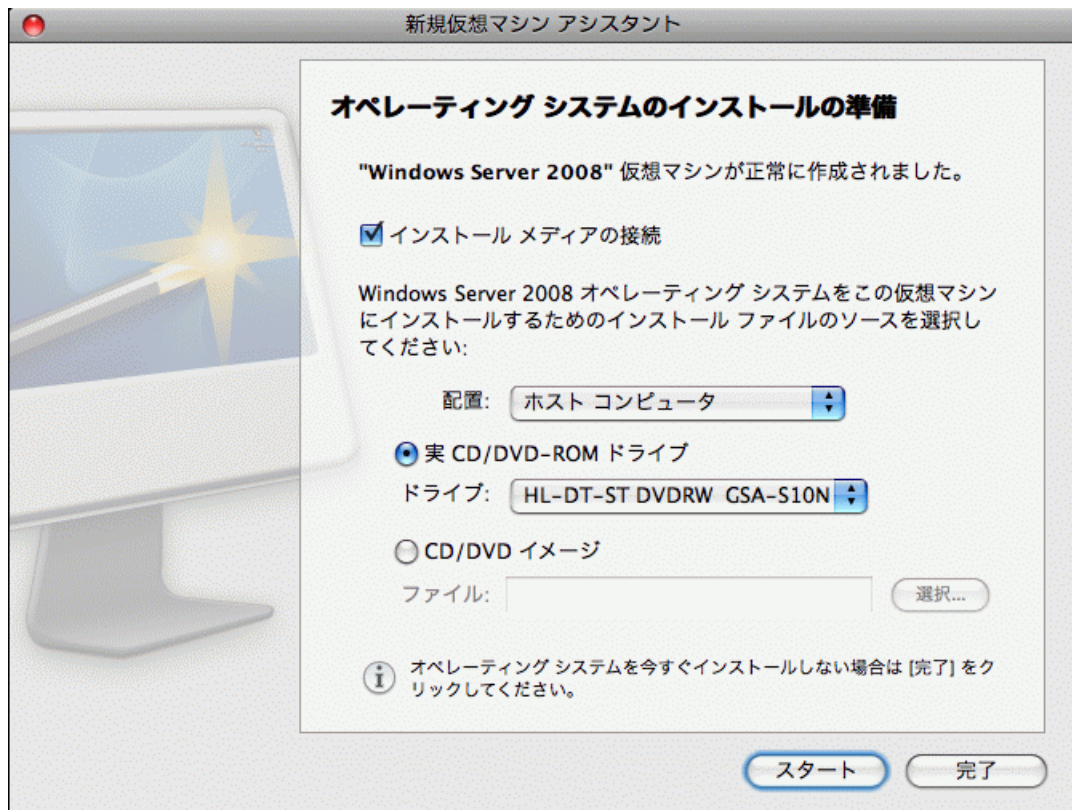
新規仮想マシン アシスタント

オペレーティング システムのインストールの準備

"Windows Server 2008" 仮想マシンが正常に作成されました。

インストール メディアの接続

Windows Server 2008 オペレーティング システムをこの仮想マシンにインストールするためのインストール ファイルのソースを選択してください:

配置: ホスト コンピュータ

実 CD/DVD-ROM ドライブ

ドライブ: HL-DT-ST DVDRW GSA-S10N

CD/DVD イメージ

ファイル:

選択...

オペレーティング システムを今すぐインストールしない場合は [完了] をクリックしてください。

スタート

完了